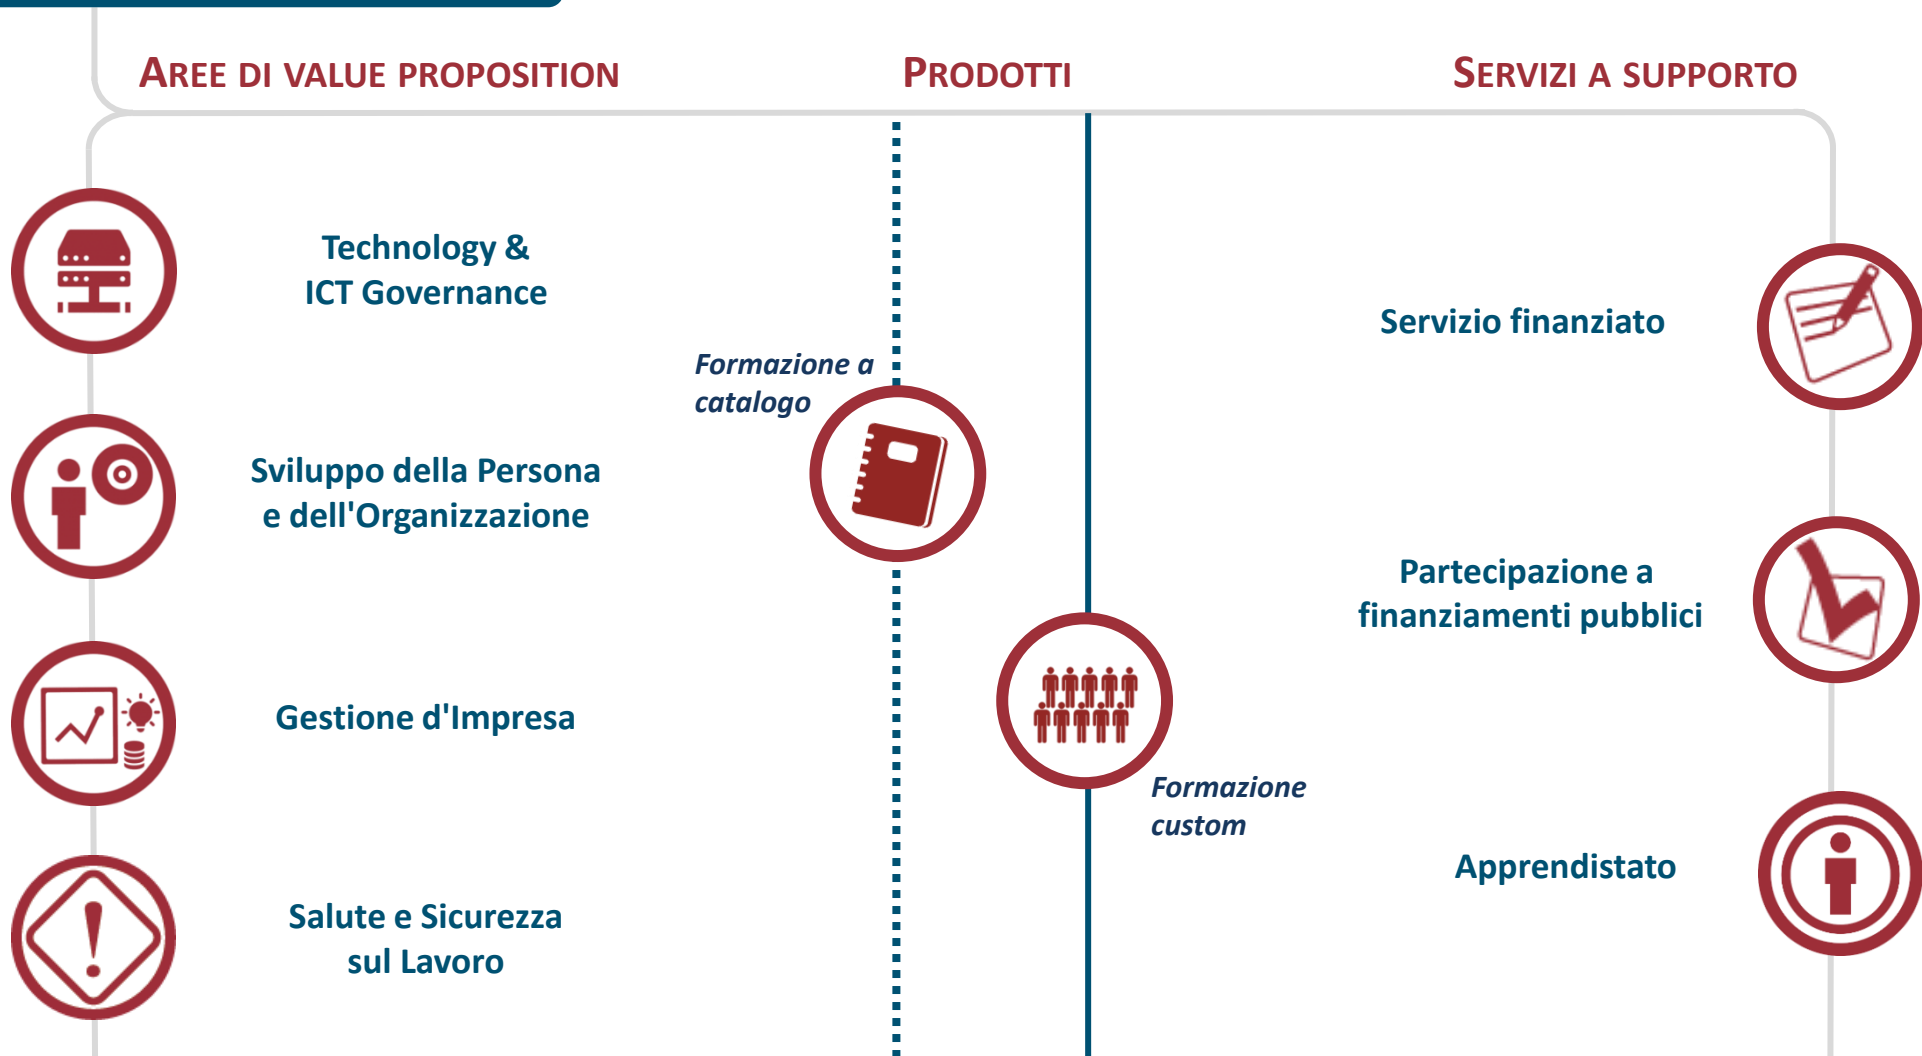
AREE DI VALUE PROPOSITION

PRODOTTI

SERVIZI A SUPPORTO

Technology & ICT Governance

Sviluppo della Persona e dell'Organizzazione

Gestione d'Impresa

Salute e Sicurezza sul Lavoro

Formazione a catalogo

Formazione custom

Servizio finanziato

Partecipazione a finanziamenti pubblici

Apprendistato